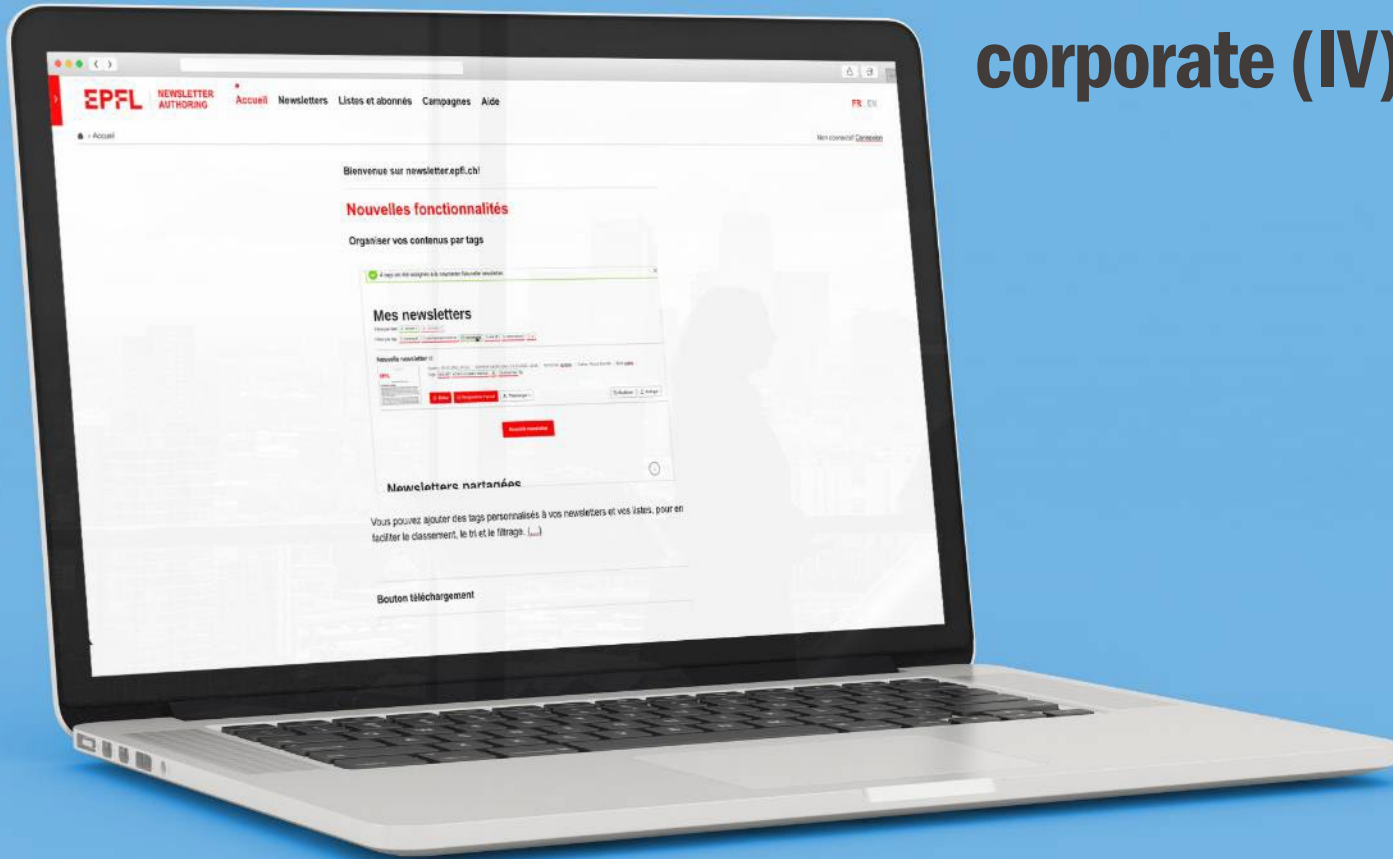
corporate (IV)

EPFL NEWSLETTER AUTHORING Accueil Newsletters Listes et abonnés Campagnes Aide FR EN

Accueil

Non connecté! Connexion

Bienvenue sur newsletter.epfl.ch!

Nouvelles fonctionnalités

Organiser vos contenus par tags

Mes newsletters

Nouvelle newsletter

Nouvelle newsletter

Newsletters partagées

Vous pouvez ajouter des tags personnalisés à vos newsletters et vos listes, pour en faciliter le classement, le tri et le filtrage. (...)

Bouton téléchargement